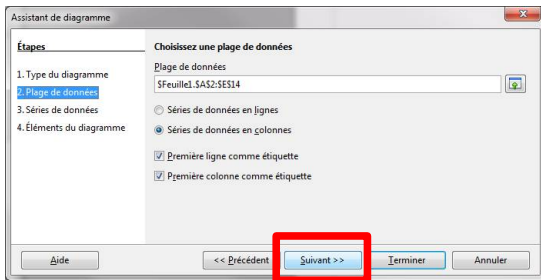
Assistant de diagramme

Étapes

1. Type du diagramme
2. Plage de données
3. Séries de données
4. Éléments du diagramme

Choisissez une plage de données

Plage de données

$Feuille1.$A$2:$E$14

Séries de données en lignes

Séries de données en colonnes

Première ligne comme étiquette

Première colonne comme étiquette

Aide

<< Précédent

Suivant >>

Terminer

Annuler